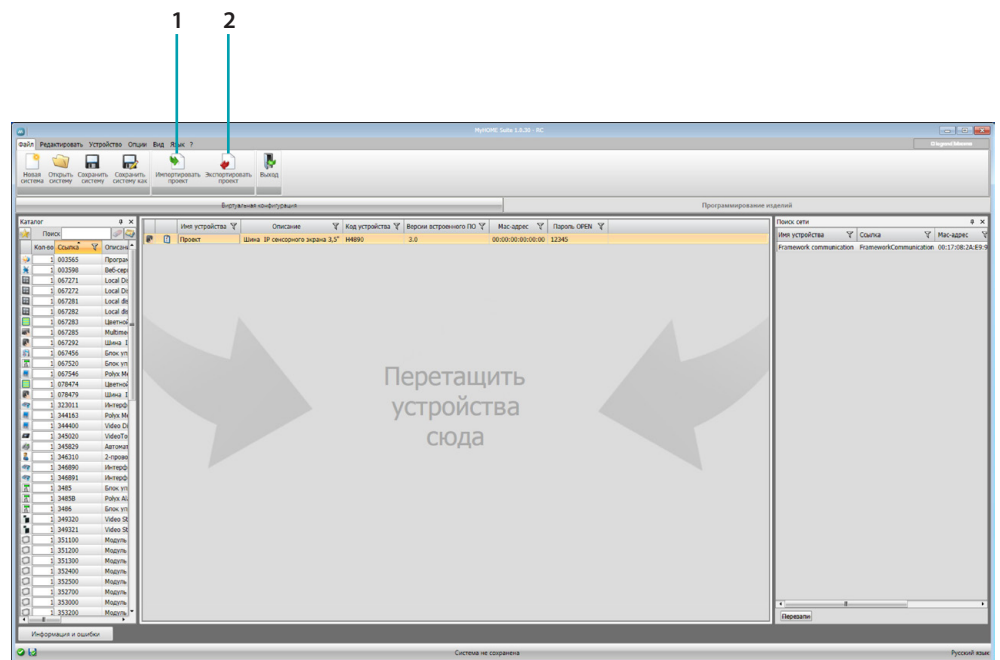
1
2

MyHOME Suite 1.6.30 - BC

Файл Редактировать Устройство Опции Вид Язык ?

Новая система
Открыть систему
Сохранить систему
Сохранить систему как
Импортировать проект
Экспортировать проект
Выход

Виртуальная конфигурация
Программирование изделий

Каталог
Поиск
Кол-во Ссылка Описан

| Кол-во | Ссылка | Описан |
|---|---|---|
| | 003565 | Програ |
| 1 | 003598 | Веб-сер |
| 1 | 067271 | Local Di |
| 1 | 067272 | Local Di |
| 1 | 067281 | Local di |
| 1 | 067282 | Local di |
| 1 | 067283 | Цветно |
| 1 | 067285 | Multime |
| 1 | 067292 | Шина |
| 1 | 067456 | Блок уп |
| 1 | 067520 | Блок уп |
| 1 | 067546 | Polyx M |
| 1 | 078474 | Цветно |
| 1 | 078479 | Шина |
| 1 | 323011 | Интерф |
| 1 | 344163 | Polyx M |
| 1 | 344400 | Video D |
| 1 | 345020 | VideoTo |
| 1 | 345829 | Автомат |
| 1 | 346310 | 2-прово |
| 1 | 346890 | Интерф |
| 1 | 346891 | Интерф |
| 1 | 3485 | Блок уп |
| 1 | 3485B | Polyx Al |
| 1 | 3486 | Блок уп |
| 1 | 349320 | Video St |
| 1 | 349321 | Video St |
| 2 | 351100 | Модуль |
| 1 | 351200 | Модуль |
| 1 | 351300 | Модуль |
| 1 | 352400 | Модуль |
| 1 | 352500 | Модуль |
| 1 | 352700 | Модуль |
| 1 | 353000 | Модуль |
| 1 | 353200 | Модуль |

| Имя устройства | Описание | Код устройства | Версия встроенного ПО | Mac-адрес | Пароль OPEN |
|---|---|---|---|---|---|
| Проект | Шина 10 сенсорного экрана 3,5" | H4890 | 3.0 | 00:00:00:00:00:00 | 12345 |

Перетащить устройства сюда

Поиск сети

| Имя устройства | Ссылка | Mac-адрес |
|---|---|---|
| Framework communication | FrameworkCommunication | 00:17:08:2A:E9:9 |

Перезапи

Информация и ошибки

Система не сохранена
Русский язык